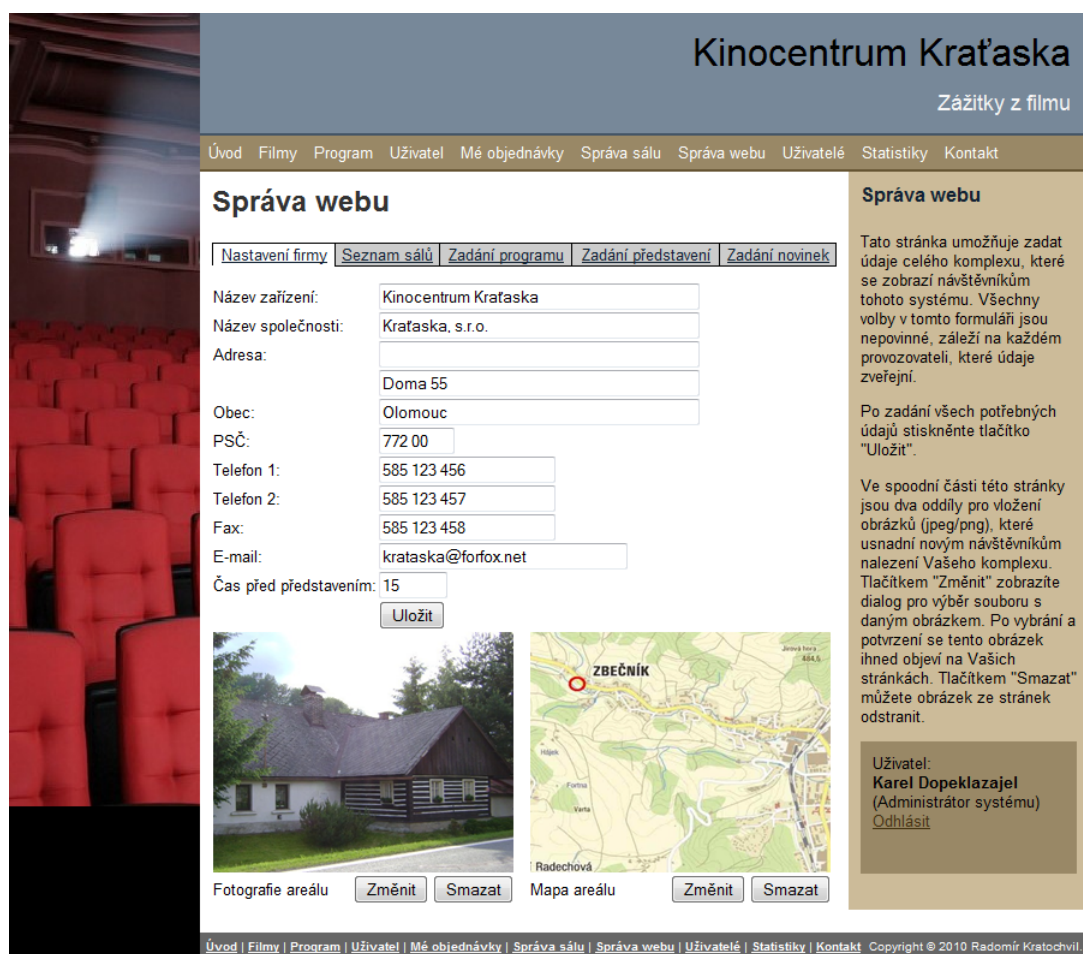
Kinocentrum Kraťaska

Zážitky z filmu

Úvod Filmy Program Uživatel Mé objednávky Správa sálu Správa webu Uživatelé Statistiky Kontakt

Správa webu

Nastavení firmy | Seznam sálů | Zadání programu | Zadání představení | Zadání novinek

Název zařízení: Kinocentrum Kraťaska
Název společnosti: Kraťaska, s.r.o.
Adresa:
Doma 55
Obec: Olomouc
PSČ: 772 00
Telefon 1: 585 123 456
Telefon 2: 585 123 457
Fax: 585 123 458
E-mail: krataska@forfox.net
Čas před představením: 15

Uložit

ZBEČNÍK
Radechová

Fotografie areálu Změnit Smazat
Mapa areálu Změnit Smazat

Správa webu

Tato stránka umožňuje zadat údaje celého komplexu, které se zobrazí návštěvníkům tohoto systému. Všechny volby v tomto formuláři jsou nepovinné, záleží na každém provozovateli, které údaje zveřejní.

Po zadání všech potřebných údajů stiskněnte tlačítko "Uložit".

Ve spoodní části této stránky jsou dva oddíly pro vložení obrázků (jpeg/png), které usnadní novým návštěvníkům nalezení Vašeho komplexu. Tlačítkem "Změnit" zobrazíte dialog pro výběr souboru s daným obrázkem. Po vybrání a potvrzení se tento obrázek ihned objeví na Vašich stránkách. Tlačítkem "Smazat" můžete obrázek ze stránek odstranit.

Uživatel:
Karel Dopeklazajel
(Administrátor systému)
Odhlásit

Úvod | Filmy | Program | Uživatel | Mé objednávky | Správa sálu | Správa webu | Uživatelé | Statistiky | Kontakt Copyright © 2010 Radomír Kratochvil.